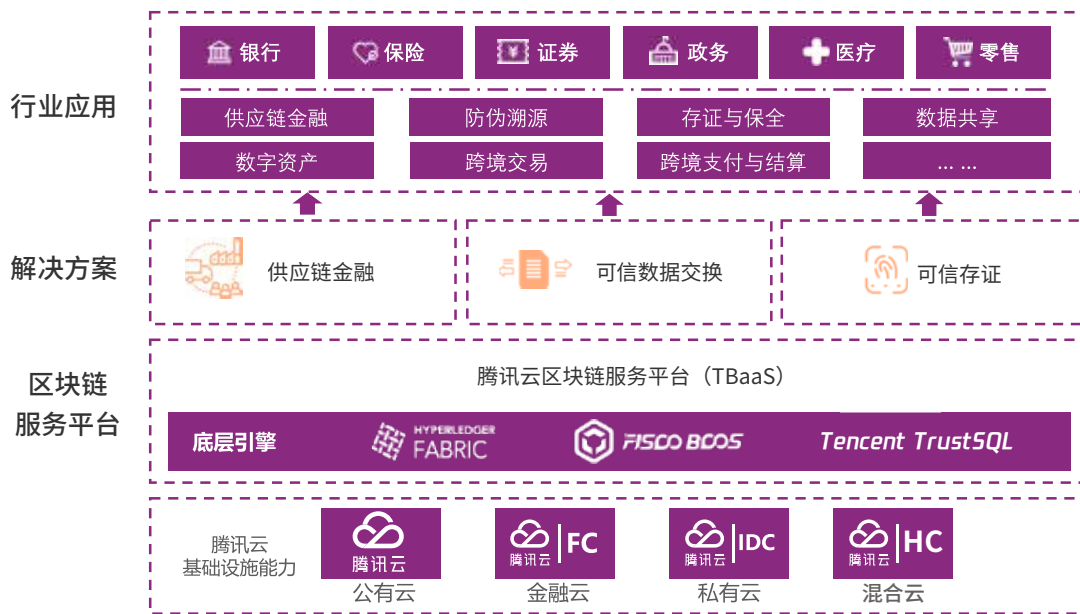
行业应用

银行
保险
证券
政务
医疗
零售

供应链金融
防伪溯源
存证与保全
数据共享
数字资产
跨境交易
跨境支付与结算
... ...

解决方案

供应链金融
可信数据交换
可信存证

区块链服务平台

腾讯云区块链服务平台（TBaaS）

底层引擎
HYPERLEDGER FABRIC
FISCO BCOS
Tencent TrustSQL

腾讯云基础设施能力

腾讯云
公有云
腾讯云 FC
金融云
腾讯云 IDC
私有云
腾讯云 HC
混合云